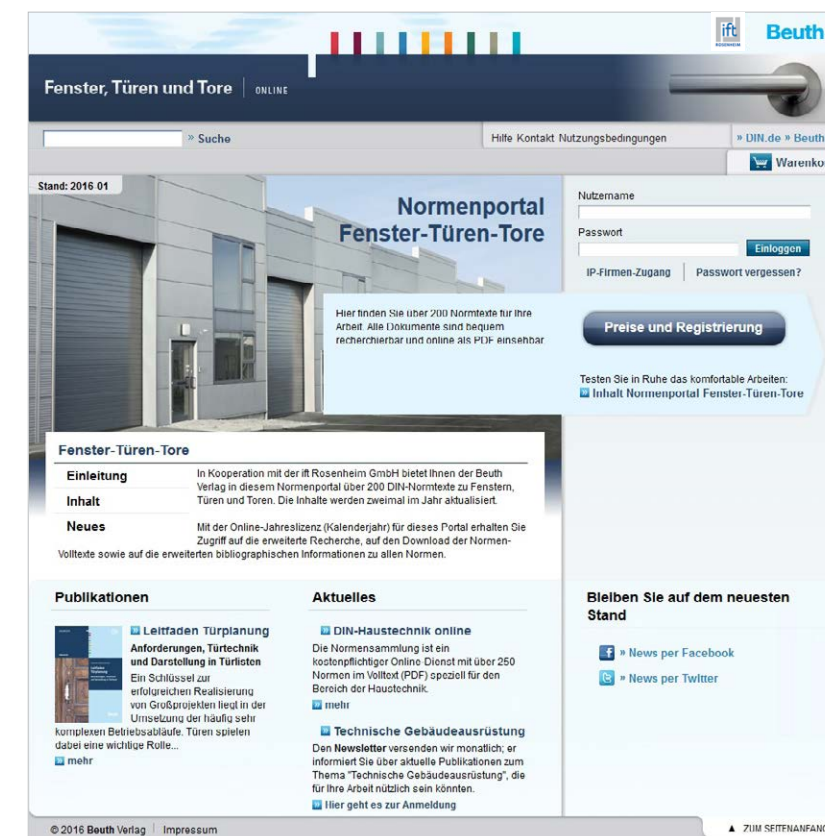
ift ROSENHEIM Beuth

Fenster, Türen und Tore | ONLINE

» Suche

Hilfe Kontakt Nutzungsbedingungen

» DIN.de » Beuth

Warenko

Stand: 2016 01

Normenportal Fenster-Türen-Tore

Nutzername

Passwort

Einloggen

IP-Firmen-Zugang | Passwort vergessen?

Hier finden Sie über 200 Normtexte für Ihre Arbeit. Alle Dokumente sind bequem recherchierbar und online als PDF einsehbar

Preise und Registrierung

Testen Sie in Ruhe das komfortable Arbeiten:
Inhalt Normenportal Fenster-Türen-Tore

Fenster-Türen-Tore

Einleitung

Inhalt

Neues

In Kooperation mit der ift Rosenheim GmbH bietet Ihnen der Beuth Verlag in diesem Normenportal über 200 DIN-Normtexte zu Fenstern, Türen und Toren. Die Inhalte werden zweimal im Jahr aktualisiert.

Mit der Online-Jahreslizenz (Kalenderjahr) für dieses Portal erhalten Sie Zugriff auf die erweiterte Recherche, auf den Download der Normen-Volltexte sowie auf die erweiterten bibliographischen Informationen zu allen Normen.

Publikationen

Leitfaden Türplanung

Anforderungen, Türtechnik und Darstellung in Türlisten

Ein Schlüssel zur erfolgreichen Realisierung von Großprojekten liegt in der Umsetzung der häufig sehr komplexen Betriebsabläufe. Türen spielen dabei eine wichtige Rolle...

mehr

Aktuelles

DIN-Haustechnik online

Die Normensammlung ist ein kostenpflichtiger Online Dienst mit über 250 Normen im Volltext (PDF) speziell für den Bereich der Haustechnik.

mehr

Technische Gebäudeausrüstung

Den Newsletter versenden wir monatlich; er informiert Sie über aktuelle Publikationen zum Thema "Technische Gebäudeausrüstung", die für Ihre Arbeit nützlich sein könnten.

Hier geht es zur Anmeldung

Bleiben Sie auf dem neuesten Stand

» News per Facebook

» News per Twitter

© 2016 Beuth Verlag | Impressum

▲ ZUM SEITENANFANG